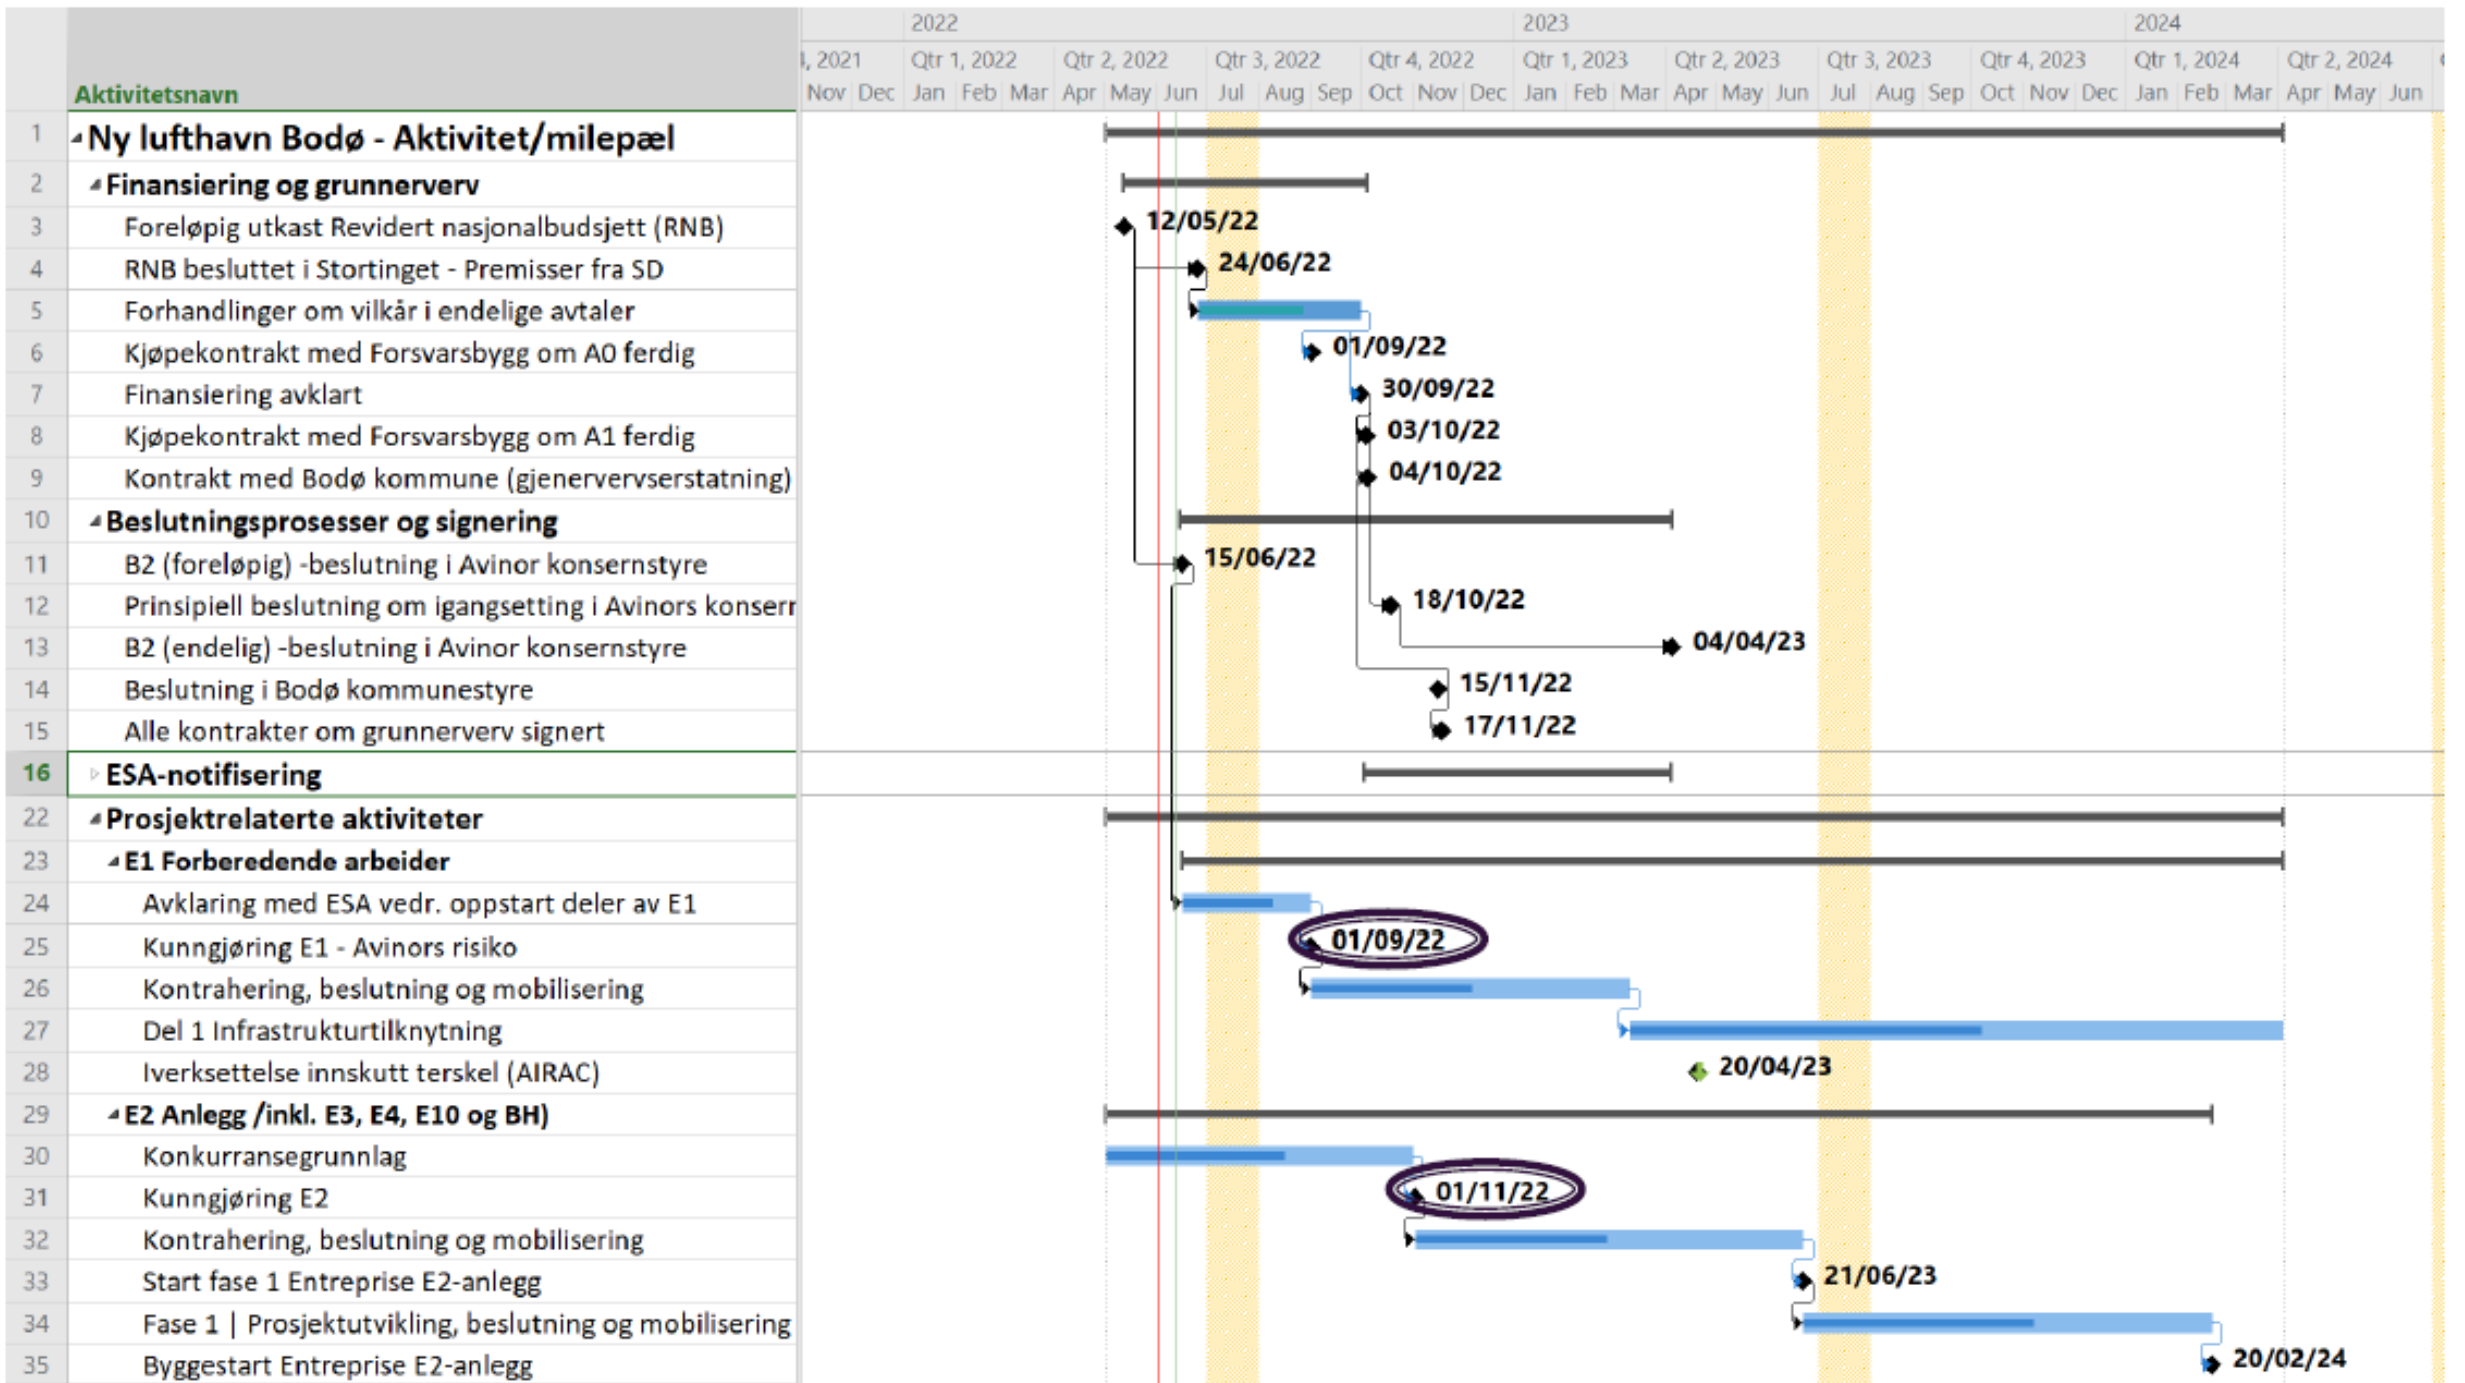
| | Aktivitetsnavn |
|---|---|
| 1 | Ny lufthavn Bodø - Aktivitet/milepæl |
| 2 | Finansiering og grunnerverv |
| 3 | Foreløpig utkast Revidert nasjonalbudsjett (RNB) |
| 4 | RNB besluttet i Stortinget - Premisser fra SD |
| 5 | Forhandlinger om vilkår i endelige avtaler |
| 6 | Kjøpekontrakt med Forsvarsbygg om A0 ferdig |
| 7 | Finansiering avklart |
| 8 | Kjøpekontrakt med Forsvarsbygg om A1 ferdig |
| 9 | Kontrakt med Bodø kommune (gjenervervserstatning) |
| 10 | Beslutningsprosesser og signering |
| 11 | B2 (foreløpig) -beslutning i Avinor konsernstyre |
| 12 | Prinsipiell beslutning om igangsetting i Avinors konserr |
| 13 | B2 (endelig) -beslutning i Avinor konsernstyre |
| 14 | Beslutning i Bodø kommunestyre |
| 15 | Alle kontrakter om grunnerverv signert |
| 16 | ESA-notifisering |
| 22 | Prosjektrelaterte aktiviteter |
| 23 | E1 Forberedende arbeider |
| 24 | Avklaring med ESA vedr. oppstart deler av E1 |
| 25 | Kunngjøring E1 - Avinors risiko |
| 26 | Kontrahering, beslutning og mobilisering |
| 27 | Del 1 Infrastrukturtilknytning |
| 28 | Iverksettelse innskutt terskel (AIRAC) |
| 29 | E2 Anlegg /inkl. E3, E4, E10 og BH) |
| 30 | Konkurransegrunnlag |
| 31 | Kunngjøring E2 |
| 32 | Kontrahering, beslutning og mobilisering |
| 33 | Start fase 1 Entreprise E2-anlegg |
| 34 | Fase 1 \| Prosjektutvikling, beslutning og mobilisering |
| 35 | Byggestart Entreprise E2-anlegg |

2022 2023 2024
, 2021 Qtr 1, 2022 Qtr 2, 2022 Qtr 3, 2022 Qtr 4, 2022 Qtr 1, 2023 Qtr 2, 2023 Qtr 3, 2023 Qtr 4, 2023 Qtr 1, 2024 Qtr 2, 2024
Nov Dec Jan Feb Mar Apr May Jun Jul Aug Sep Oct Nov Dec Jan Feb Mar Apr May Jun Jul Aug Sep Oct Nov Dec Jan Feb Mar Apr May Jun

12/05/22
24/06/22
01/09/22
30/09/22
03/10/22
04/10/22
15/06/22
18/10/22
04/04/23
15/11/22
17/11/22
01/09/22
20/04/23
01/11/22
21/06/23
20/02/24